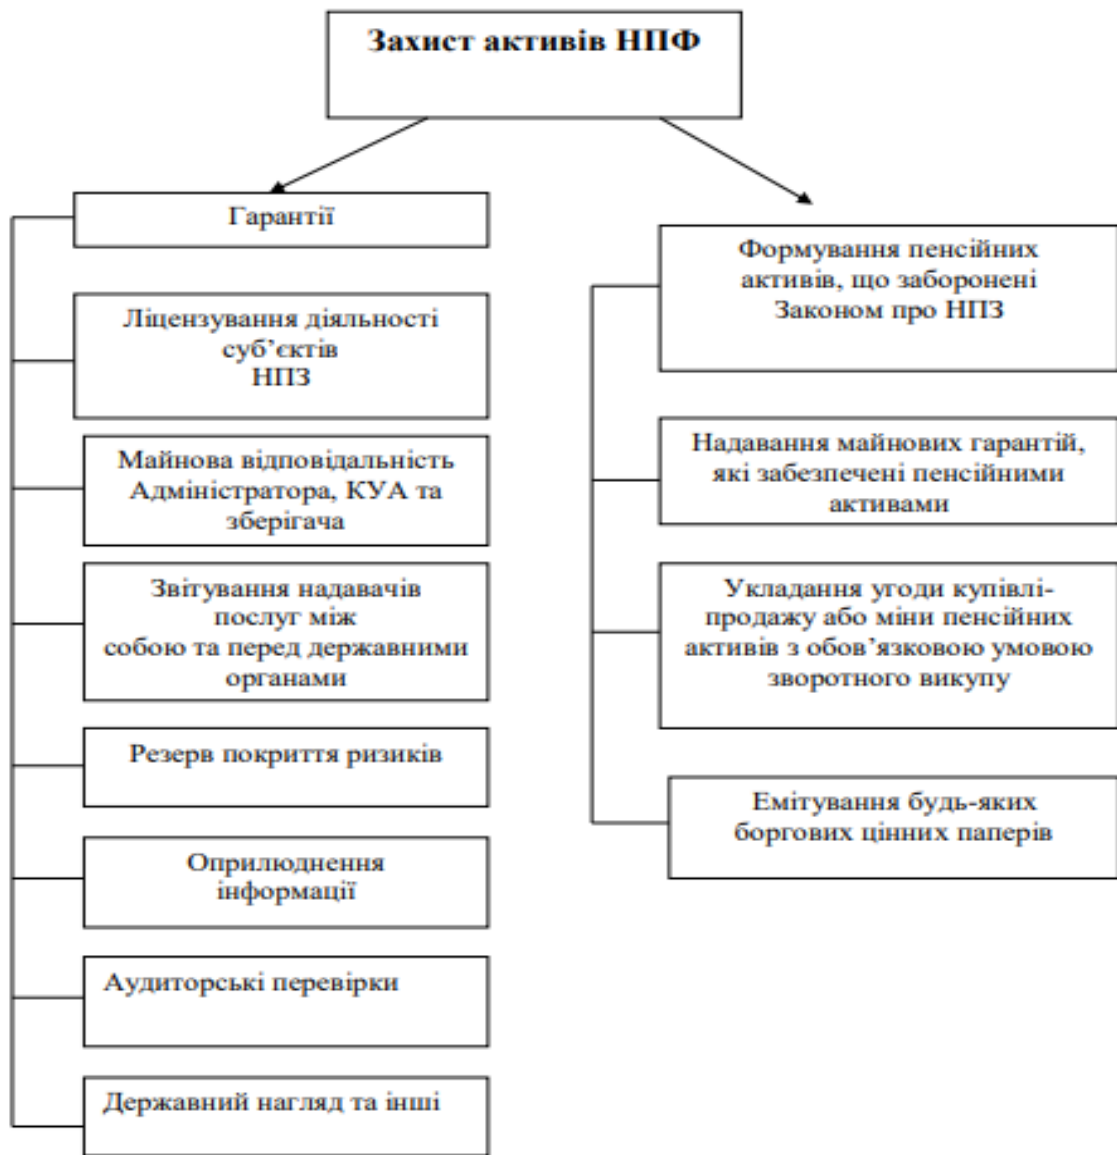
Захист активів НПФ

Гарантії

Ліцензування діяльності суб’єктів НПЗ

Майнова відповідальність Адміністратора, КУА та зберігача

Звітування надавачів послуг між собою та перед державними органами

Резерв покриття ризиків

Оприлюднення інформації

Аудиторські перевірки

Державний нагляд та інші

Формування пенсійних активів, що заборонені Законом про НПЗ

Надавання майнових гарантій, які забезпечені пенсійними активами

Укладання угоди купівлі-продажу або міни пенсійних активів з обов’язковою умовою зворотного викупу

Емітування будь-яких боргових цінних паперів